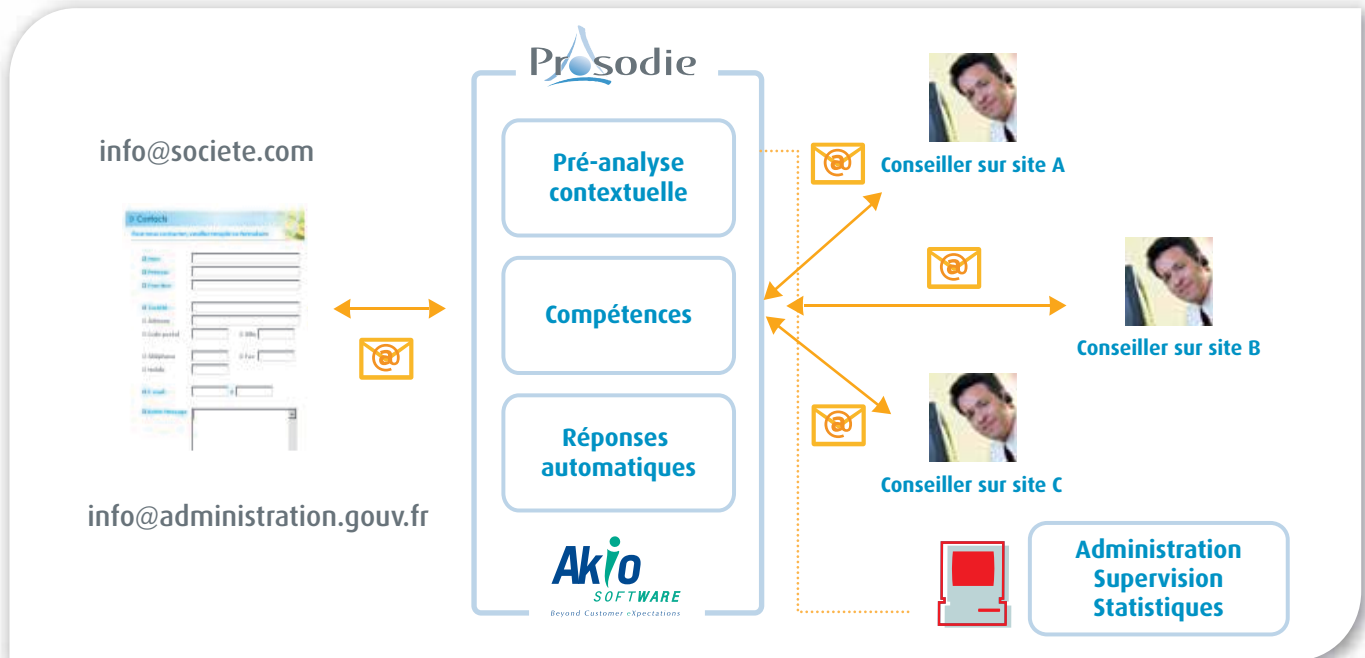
Prosodie

info@societe.com

> Contacts

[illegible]

info@administration.gouv.fr

Pré-analyse contextuelle

Compétences

Réponses automatiques

Akio SOFTWARE
Beyond Customer eXpectations

Conseiller sur site A

Conseiller sur site B

Conseiller sur site C

Administration
Supervision
Statistiques